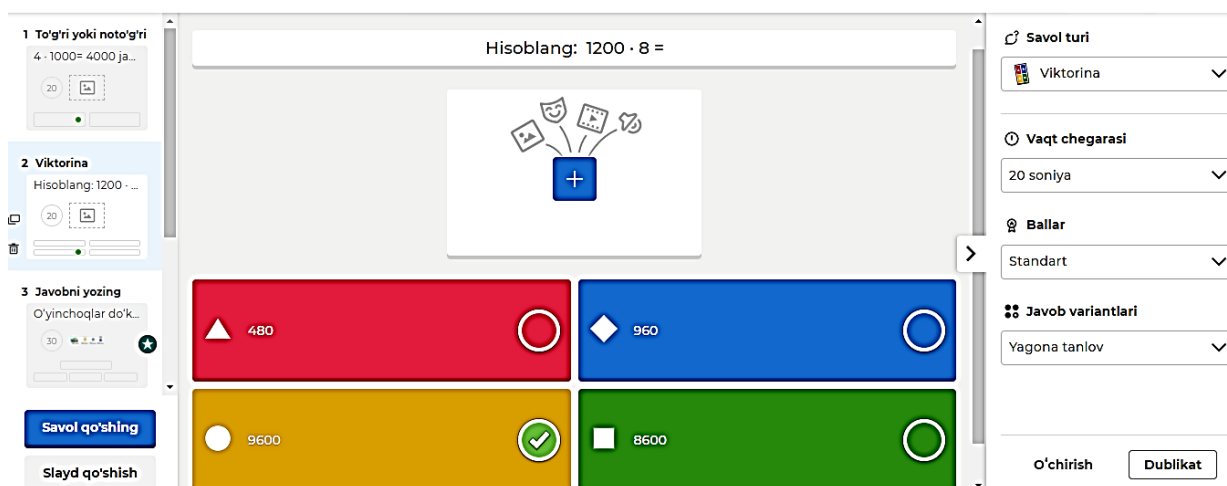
1 To'g'ri yoki noto'g'ri
4 · 1000= 4000 ja...
20

2 Viktorina
Hisoblang: 1200 · ...
20

3 Javobni yozing
O'yinchoqlar do'k...
30

Savol qo'shing
Slayd qo'shish

Hisoblang: 1200 · 8 =

480
960
9600
8600

Savol turi
Viktorina
Vaqt chegarasi
20 soniya
Ballar
Standart
Javob variantlari
Yagona tanlov

O'chirish
Dublikat